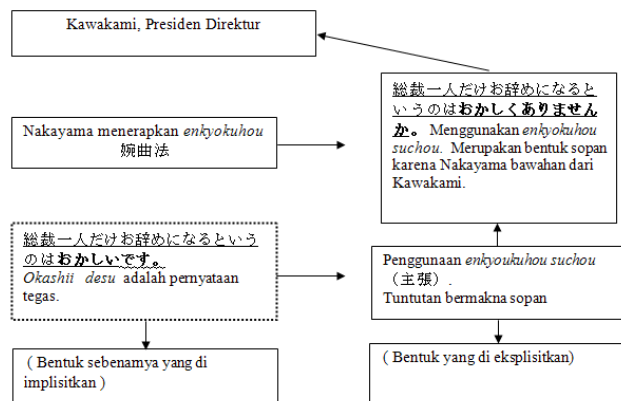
Kawakami, Presiden Direktur

Nakayama menerapkan enkyokuhou 婉曲法

総裁一人だけお辞めになるというのはおかしくありませんか。 Menggunakan enkyokuhou suchou. Merupakan bentuk sopan karena Nakayama bawahan dari Kawakami.

総裁一人だけお辞めになるというのはおかしいです。
Okashii desu adalah pernyataan tegas.

Penggunaan enkyoukuhou suchou (主張).
Tuntutan bermakna sopan

( Bentuk sebenarnya yang di implisitkan )

( Bentuk yang di eksplisitkan)